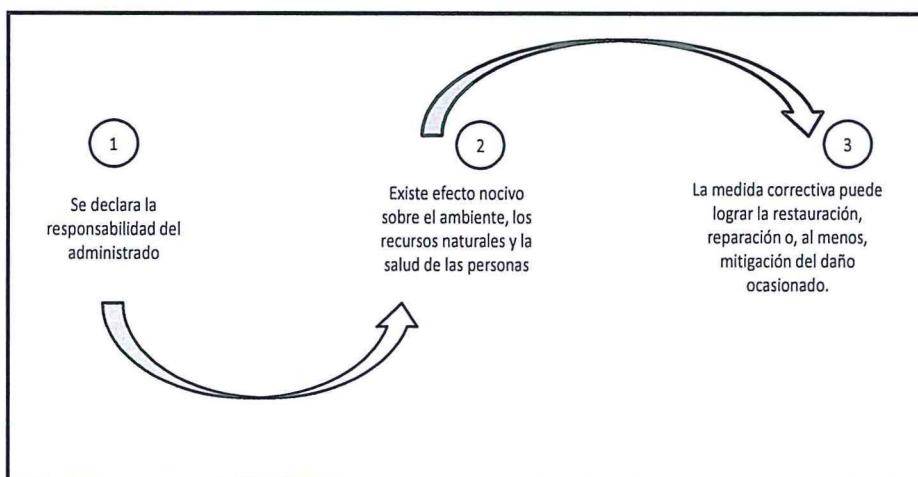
1

Se declara la responsabilidad del administrado

2

Existe efecto nocivo sobre el ambiente, los recursos naturales y la salud de las personas

3

La medida correctiva puede lograr la restauración, reparación o, al menos, mitigación del daño ocasionado.